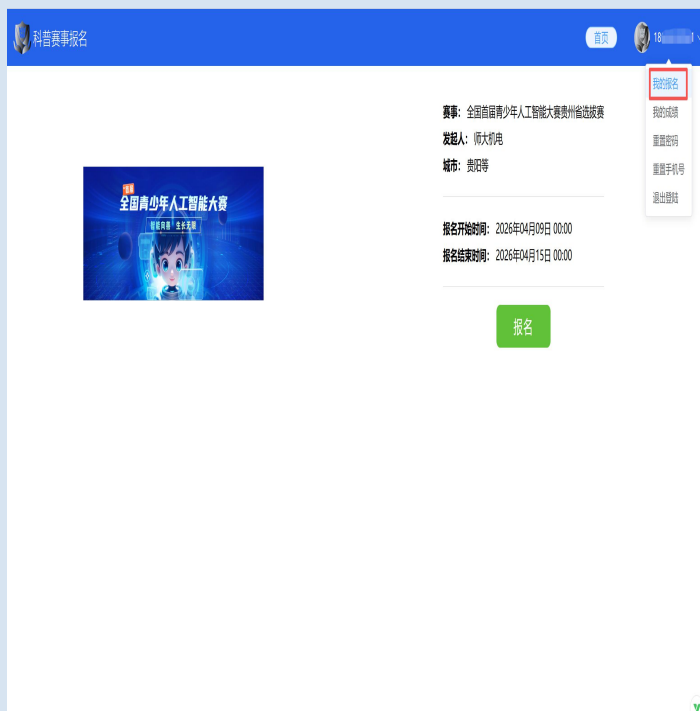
科普赛事报名

首页

18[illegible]1

我的报名
我的成绩
重置密码
重置手机号
退出登陆

首届
全国青少年人工智能大赛
智能向善 · 生长无限

赛事：全国首届青少年人工智能大赛贵州省选拔赛
发起人：师大机电
城市：贵阳等

报名开始时间：2026年04月09日 00:00
报名结束时间：2026年04月15日 00:00

报名